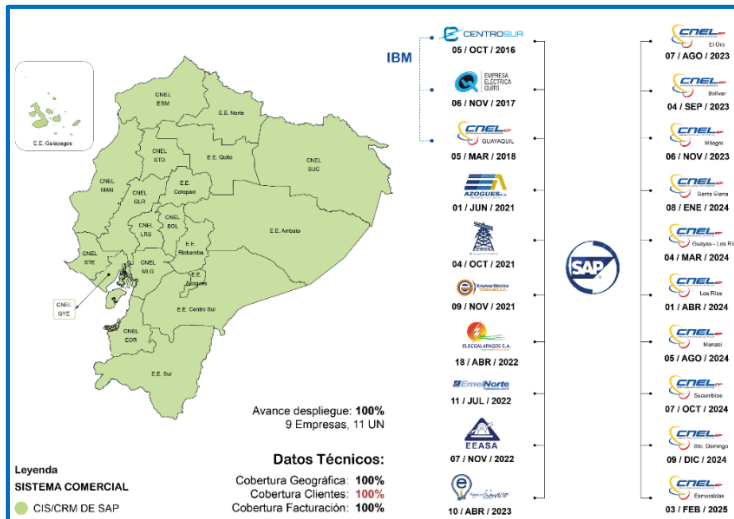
E.E. Galápagos

CNEL ESM

E.E. Norte

CNEL STD

E.E. Quito

CNEL SUC

CNEL MAN

CNEL GLR

E.E. Cotopaxi

CNEL SOL

CNEL LRS

E.E. Ambato

E.E. Riobamba

CNEL STE

CNEL MLG

E.E. Azogues

CNEL GYE

CNEL EOR

E.E. Centro Sur

E.E. Sur

Avance despliegue: 100%
9 Empresas, 11 UN

Leyenda
SISTEMA COMERCIAL
CIS/CRM DE SAP

Datos Técnicos:
Cobertura Geográfica: 100%
Cobertura Clientes: 100%
Cobertura Facturación: 100%

IBM

CENTROSUR
05 / OCT / 2016

EMPRESA ELÉCTRICA QUITO
06 / NOV / 2017

CNEL EP GUAYAQUIL
05 / MAR / 2018

AZOGUES
01 / JUN / 2021

04 / OCT / 2021

Empresa Eléctrica Cotopaxi S.A.
09 / NOV / 2021

ELECGALAPAGOS S.A.
18 / ABR / 2022

EmelNorte
11 / JUL / 2022

EEASA
07 / NOV / 2022

10 / ABR / 2023

SAP

CNEL EP El Oro
07 / AGO / 2023

CNEL EP Bolívar
04 / SEP / 2023

CNEL EP Milagro
06 / NOV / 2023

CNEL EP Santa Elena
08 / ENE / 2024

CNEL EP Guayas - Los Ríos
04 / MAR / 2024

CNEL EP Los Ríos
01 / ABR / 2024

CNEL EP Manabí
05 / AGO / 2024

CNEL EP Sucumbíos
07 / OCT / 2024

CNEL EP Sto. Domingo
09 / DIC / 2024

CNEL EP Esmeraldas
03 / FEB / 2025